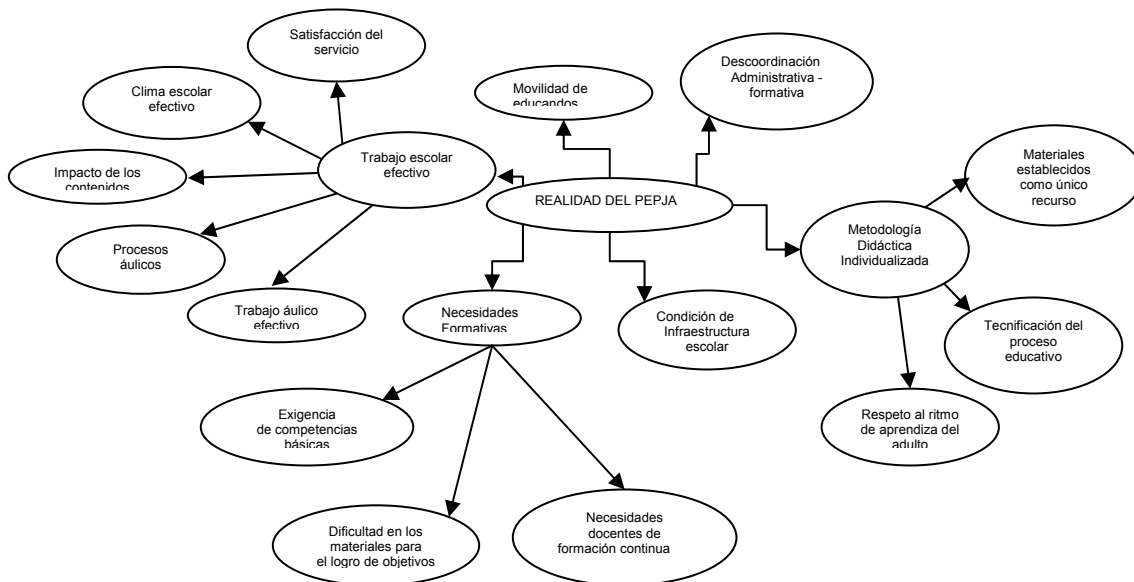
REALIDAD DEL PEPJA

Trabajo escolar efectivo

Satisfacción del servicio

Clima escolar efectivo

Impacto de los contenidos

Procesos áulicos

Trabajo áulico efectivo

Movilidad de educandos

Descoordinación Administrativa - formativa

Metodología Didáctica Individualizada

Materiales establecidos como único recurso

Tecnificación del proceso educativo

Respeto al ritmo de aprendiza del adulto

Necesidades Formativas

Condición de Infraestructura escolar

Exigencia de competencias básicas

Dificultad en los materiales para el logro de objetivos

Necesidades docentes de formación continua